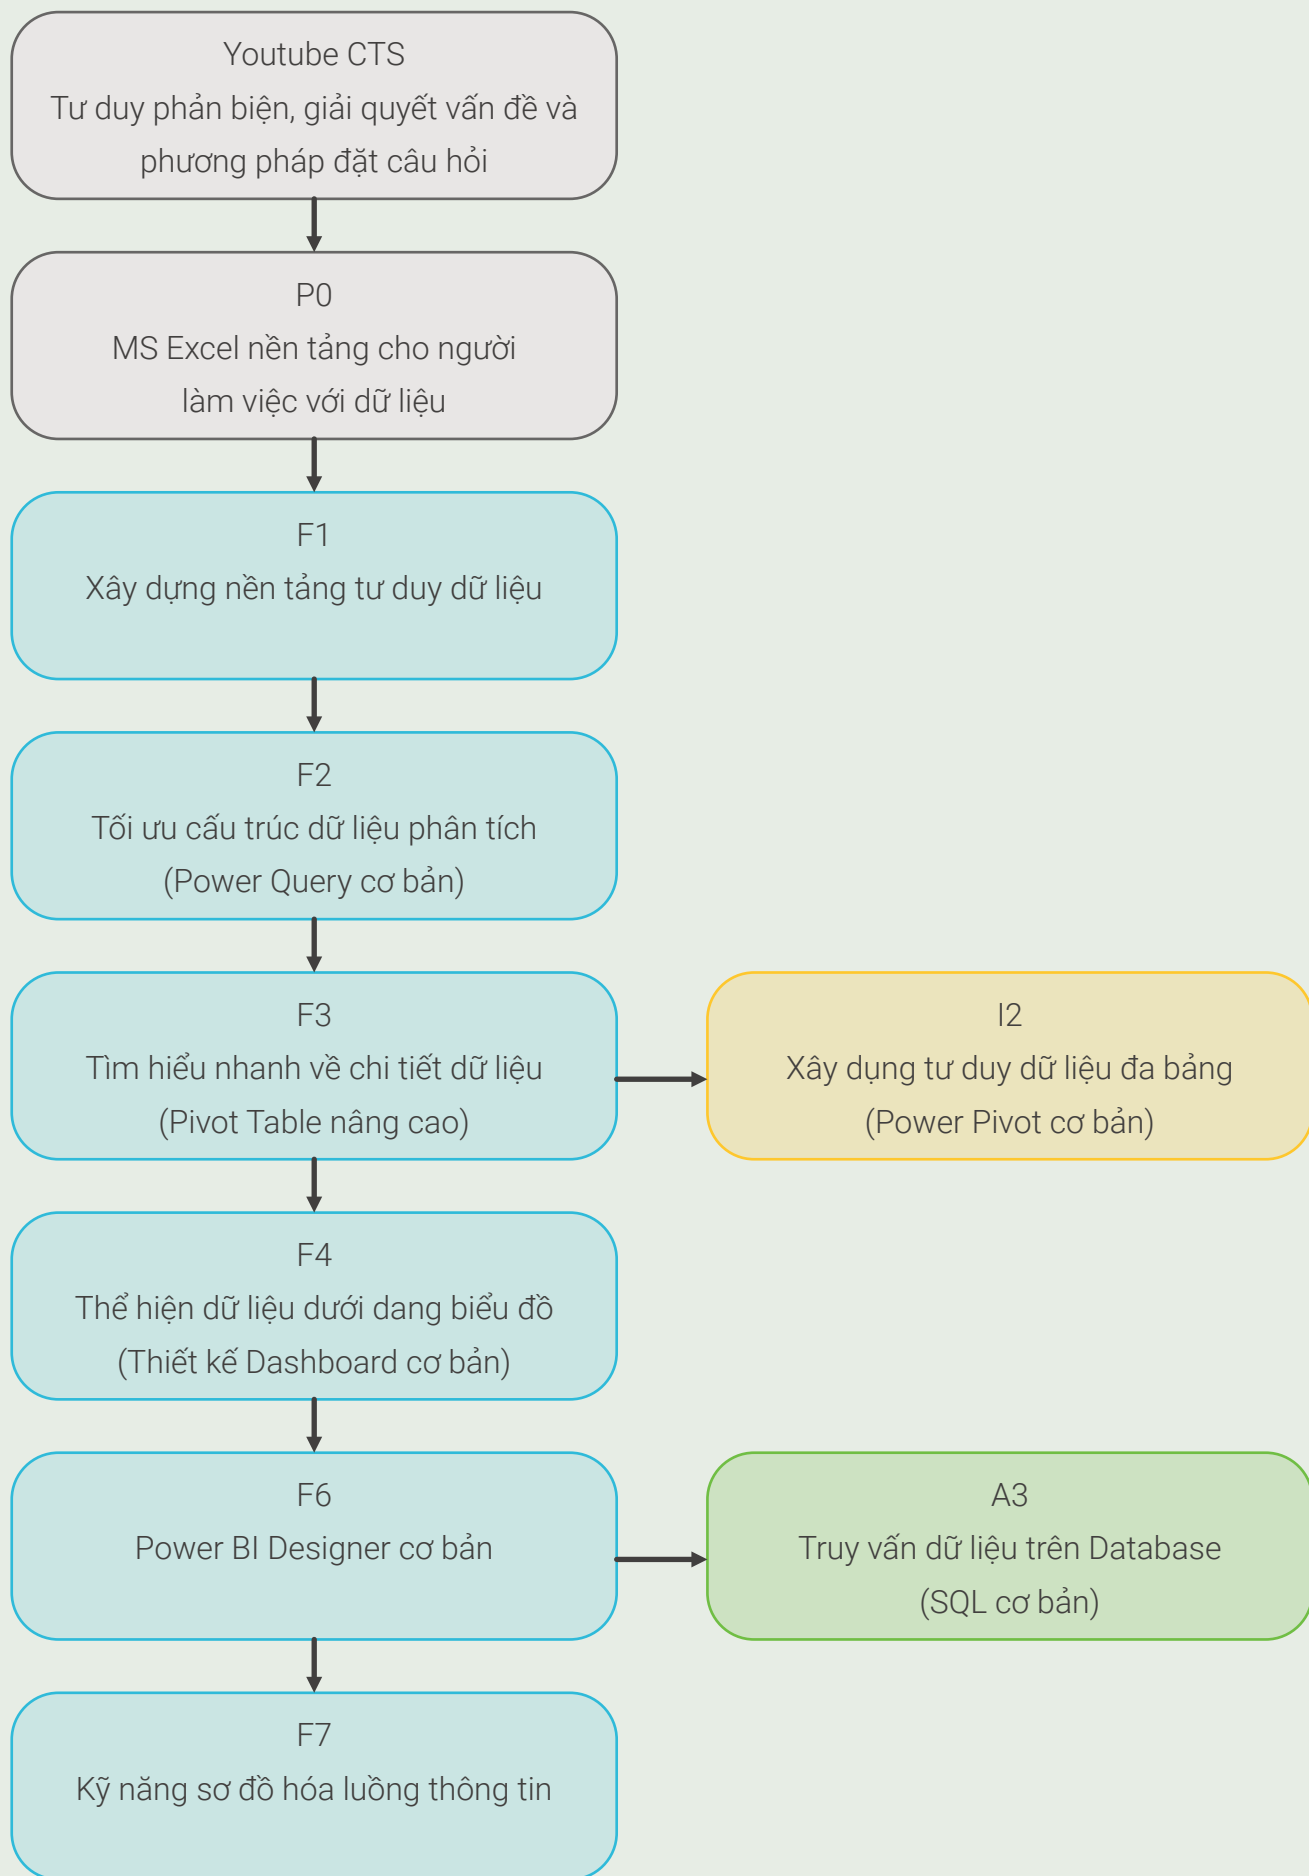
Youtube CTS
Tư duy phản biện, giải quyết vấn đề và phương pháp đặt câu hỏi

P0
MS Excel nền tảng cho người làm việc với dữ liệu

F1
Xây dựng nền tảng tư duy dữ liệu

F2
Tối ưu cấu trúc dữ liệu phân tích
(Power Query cơ bản)

F3
Tìm hiểu nhanh về chi tiết dữ liệu
(Pivot Table nâng cao)

I2
Xây dựng tư duy dữ liệu đa bảng
(Power Pivot cơ bản)

F4
Thể hiện dữ liệu dưới dang biểu đồ
(Thiết kế Dashboard cơ bản)

F6
Power BI Designer cơ bản

A3
Truy vấn dữ liệu trên Database
(SQL cơ bản)

F7
Kỹ năng sơ đồ hóa luồng thông tin